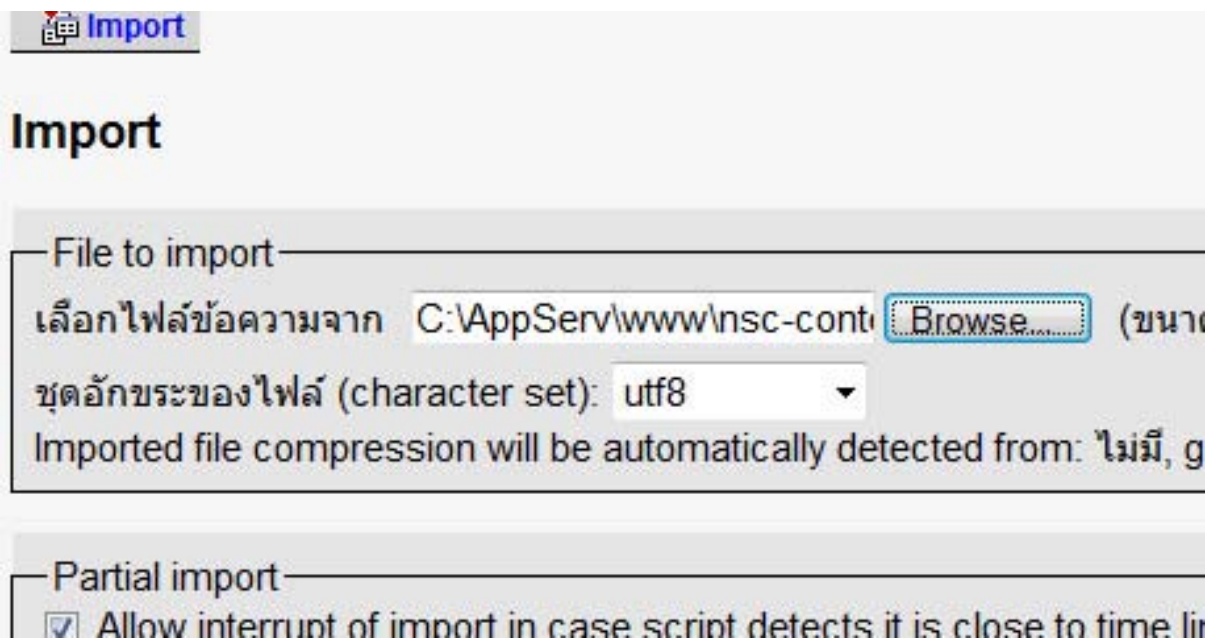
Import

Import

File to import

เลือกไฟล์ข้อความจาก C:\AppServ\www\nsc-cont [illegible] Browse... (ขนา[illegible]

ชุดอักขระของไฟล์ (character set): utf8

Imported file compression will be automatically detected from: ไม่มี, g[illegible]

Partial import

Allow interrupt of import in case script detects it is close to time li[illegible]